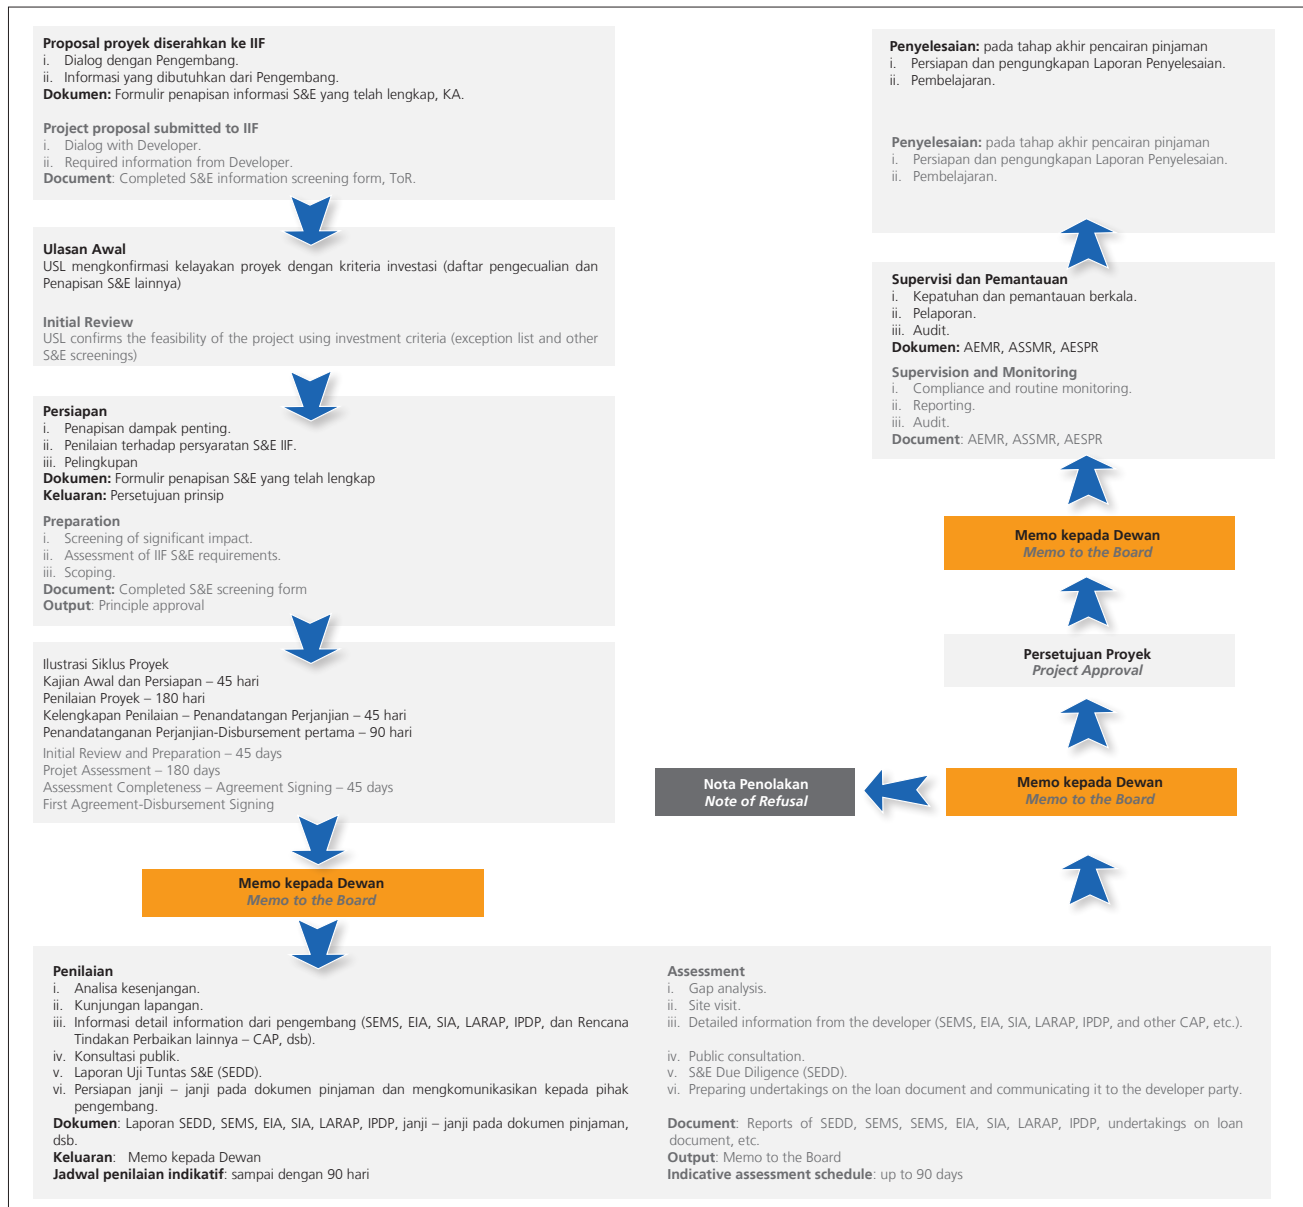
**Proposal proyek diserahkan ke IIF**
i. Dialog dengan Pengembang.
ii. Informasi yang dibutuhkan dari Pengembang.
**Dokumen:** Formulir penapisan informasi S&E yang telah lengkap, KA.

**Project proposal submitted to IIF**
i. Dialog with Developer.
ii. Required information from Developer.
**Document**: Completed S&E information screening form, ToR.

**Ulasan Awal**
USL mengkonfirmasi kelayakan proyek dengan kriteria investasi (daftar pengecualian dan Penapisan S&E lainnya)

**Initial Review**
USL confirms the feasibility of the project using investment criteria (exception list and other S&E screenings)

**Persiapan**
i. Penapisan dampak penting.
ii. Penilaian terhadap persyaratan S&E IIF.
iii. Pelingkupan
**Dokumen:** Formulir penapisan S&E yang telah lengkap
**Keluaran:** Persetujuan prinsip

**Preparation**
i. Screening of significant impact.
ii. Assessment of IIF S&E requirements.
iii. Scoping.
**Document:** Completed S&E screening form
**Output**: Principle approval

Ilustrasi Siklus Proyek
Kajian Awal dan Persiapan – 45 hari
Penilaian Proyek – 180 hari
Kelengkapan Penilaian – Penandatangan Perjanjian – 45 hari
Penandatanganan Perjanjian-Disbursement pertama – 90 hari
Initial Review and Preparation – 45 days
Projet Assessment – 180 days
Assessment Completeness – Agreement Signing – 45 days
First Agreement-Disbursement Signing

**Memo kepada Dewan**
*Memo to the Board*

**Penilaian**
i. Analisa kesenjangan.
ii. Kunjungan lapangan.
iii. Informasi detail information dari pengembang (SEMS, EIA, SIA, LARAP, IPDP, dan Rencana Tindakan Perbaikan lainnya – CAP, dsb).
iv. Konsultasi publik.
v. Laporan Uji Tuntas S&E (SEDD).
vi. Persiapan janji – janji pada dokumen pinjaman dan mengkomunikasikan kepada pihak pengembang.
**Dokumen**: Laporan SEDD, SEMS, EIA, SIA, LARAP, IPDP, janji – janji pada dokumen pinjaman, dsb.
**Keluaran**: Memo kepada Dewan
**Jadwal penilaian indikatif**: sampai dengan 90 hari

**Assessment**
i. Gap analysis.
ii. Site visit.
iii. Detailed information from the developer (SEMS, EIA, SIA, LARAP, IPDP, and other CAP, etc.).
iv. Public consultation.
v. S&E Due Diligence (SEDD).
vi. Preparing undertakings on the loan document and communicating it to the developer party.
**Document**: Reports of SEDD, SEMS, SEMS, EIA, SIA, LARAP, IPDP, undertakings on loan document, etc.
**Output**: Memo to the Board
**Indicative assessment schedule**: up to 90 days

**Memo kepada Dewan**
*Memo to the Board*

**Nota Penolakan**
*Note of Refusal*

**Persetujuan Proyek**
*Project Approval*

**Memo kepada Dewan**
*Memo to the Board*

**Supervisi dan Pemantauan**
i. Kepatuhan dan pemantauan berkala.
ii. Pelaporan.
iii. Audit.
**Dokumen:** AEMR, ASSMR, AESPR

**Supervision and Monitoring**
i. Compliance and routine monitoring.
ii. Reporting.
iii. Audit.
**Document**: AEMR, ASSMR, AESPR

**Penyelesaian:** pada tahap akhir pencairan pinjaman
i. Persiapan dan pengungkapan Laporan Penyelesaian.
ii. Pembelajaran.

**Penyelesaian:** pada tahap akhir pencairan pinjaman
i. Persiapan dan pengungkapan Laporan Penyelesaian.
ii. Pembelajaran.